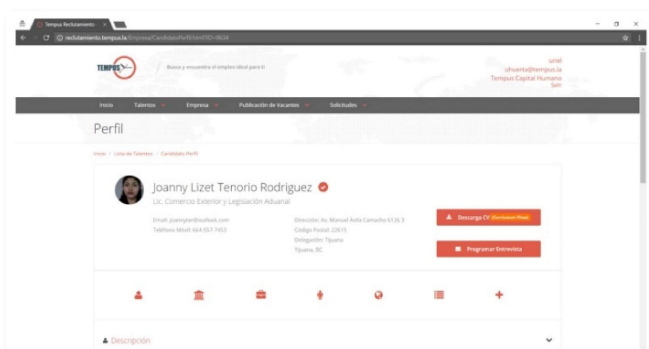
Tempus Reclutamiento ×

reclutamiento.tempus.la/Empresa/CandidatoPerfil?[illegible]

TEMPUS

Busca y encuentra el empleo ideal para ti

uriel
uhuerta@tempus.la
Tempus Capital Humano
Salir

Inicio Talentos Empresa Publicación de Vacantes Solicitudes

Perfil

Inicio / Lista de Talentos / Candidato Perfil

Joanny Lizet Tenorio Rodriguez
Lic. Comercio Exterior y Legislación Aduanal

Email: joannyter@outlook.com
Teléfono Móvil: 664-557-7453

Dirección: Av. Manuel Ávila Camacho 6126 3
Código Postal: 22615
Delegación: Tijuana
Tijuana, BC

Descarga CV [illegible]

Programar Entrevista

Descripción